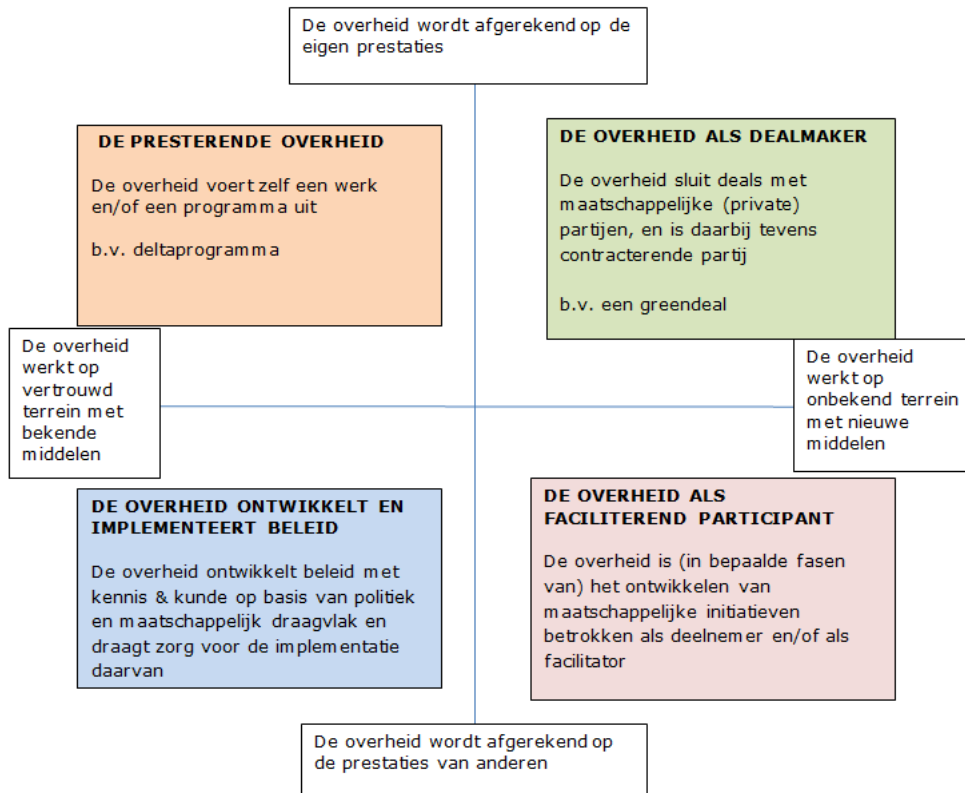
De overheid wordt afgerekend op de eigen prestaties

DE PRESTERENDE OVERHEID

De overheid voert zelf een werk en/of een programma uit

b.v. deltaprogramma

DE OVERHEID ALS DEALMAKER

De overheid sluit deals met maatschappelijke (private) partijen, en is daarbij tevens contracterende partij

b.v. een greendeal

De overheid werkt op vertrouwd terrein met bekende middelen

De overheid werkt op onbekend terrein met nieuwe middelen

DE OVERHEID ONTWIKKELT EN IMPLEMENTEERT BELEID

De overheid ontwikkelt beleid met kennis & kunde op basis van politiek en maatschappelijk draagvlak en draagt zorg voor de implementatie daarvan

DE OVERHEID ALS FACILITEREND PARTICIPANT

De overheid is (in bepaalde fasen van) het ontwikkelen van maatschappelijke initiatieven betrokken als deelnemer en/of als facilitator

De overheid wordt afgerekend op de prestaties van anderen